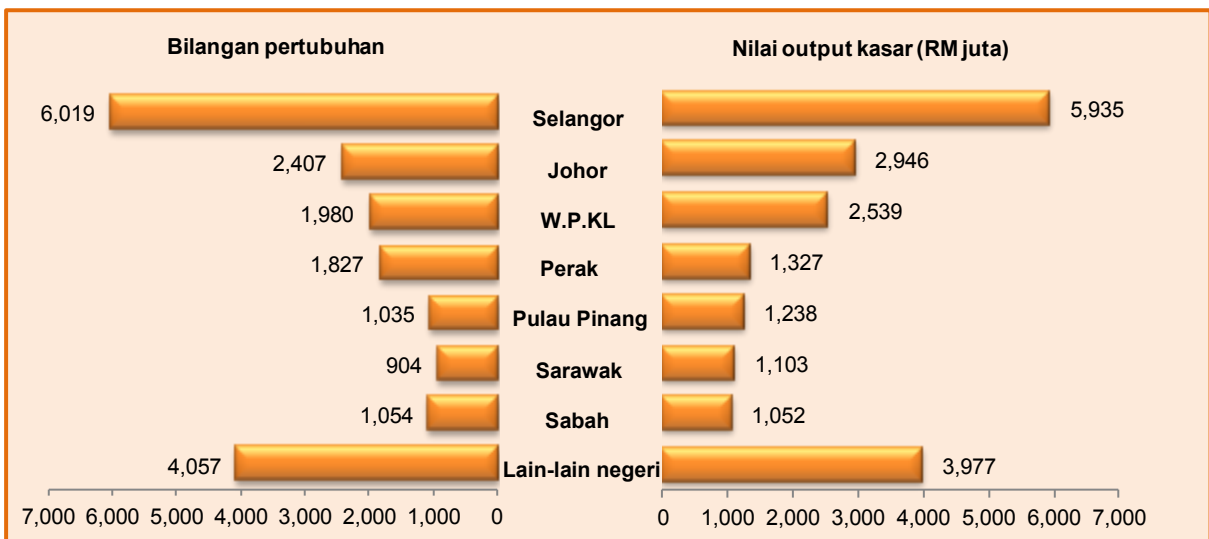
Bilangan pertubuhan

Nilai output kasar (RM juta)

| Bilangan pertubuhan | Negeri | Nilai output kasar (RM juta) |
|---|---|---|
| 6,019 | Selangor | 5,935 |
| 2,407 | Johor | 2,946 |
| 1,980 | W.P.KL | 2,539 |
| 1,827 | Perak | 1,327 |
| 1,035 | Pulau Pinang | 1,238 |
| 904 | Sarawak | 1,103 |
| 1,054 | Sabah | 1,052 |
| 4,057 | Lain-lain negeri | 3,977 |

7,000 6,000 5,000 4,000 3,000 2,000 1,000 0

0 1,000 2,000 3,000 4,000 5,000 6,000 7,000